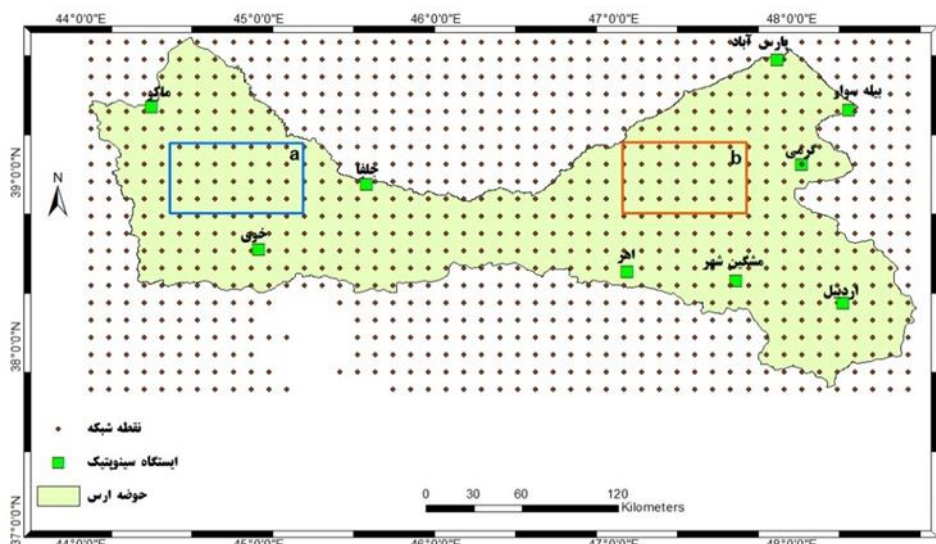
44°0'0"E
45°0'0"E
46°0'0"E
47°0'0"E
48°0'0"E

پارس آباد
بیله سوار
ماکو
a
جلفا
b
گرمی
خوی
اهر
مشگین شهر
اردبیل

39°0'0"N
38°0'0"N
37°0'0"N
N

نقطه شبکه
ایستگاه سینوپتیک
حوضه ارس

0 30 60 120
Kilometers

44°0'0"E
45°0'0"E
46°0'0"E
47°0'0"E
48°0'0"E